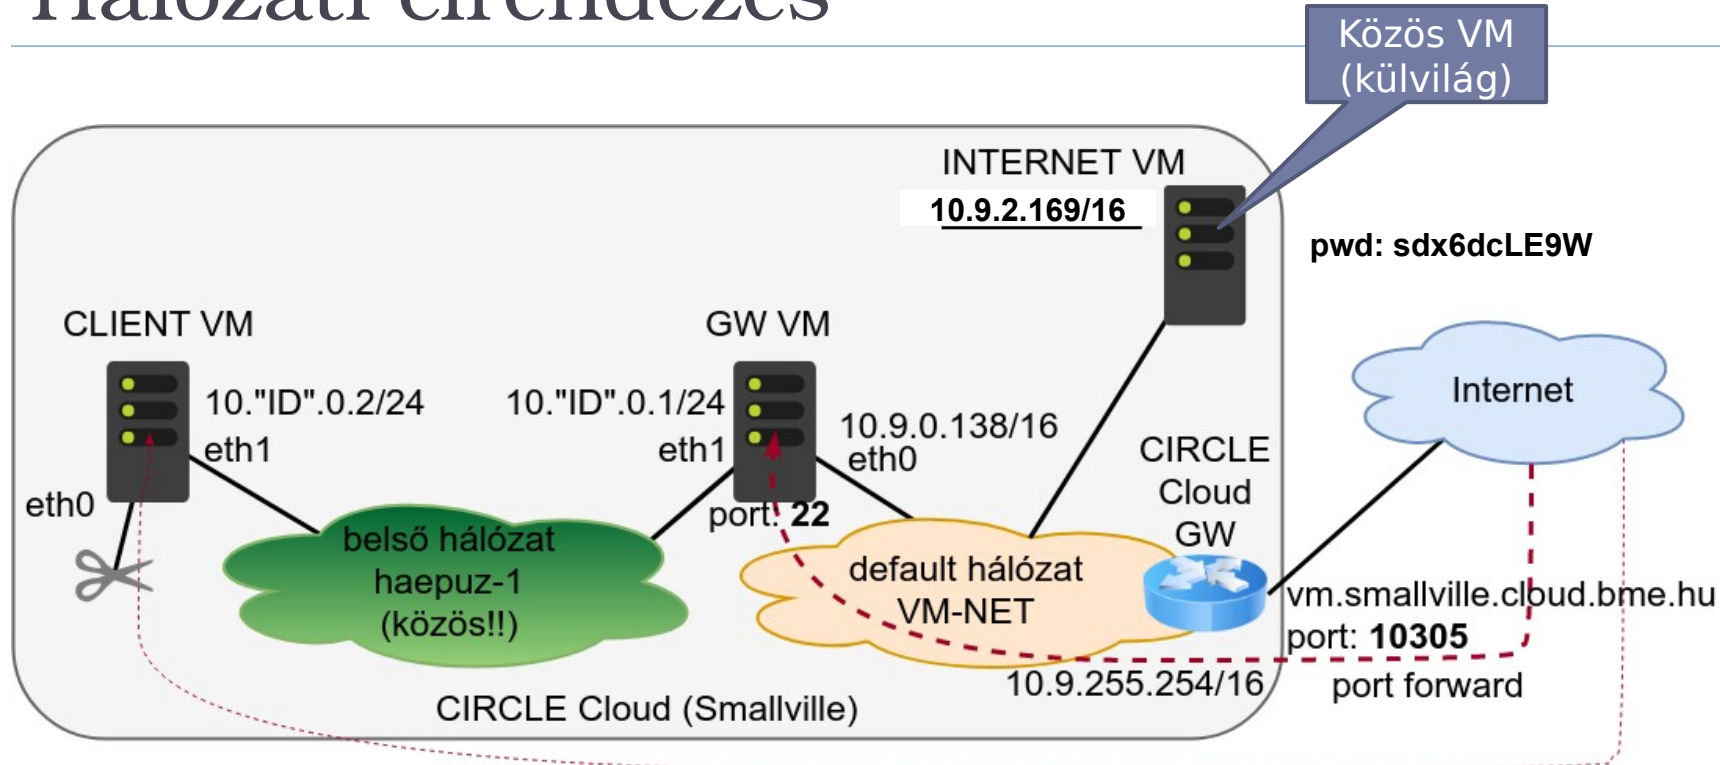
Hálózati elrendezés

Közös VM (külvilág)

INTERNET VM

10.9.2.169/16

pwd: sdx6dcLE9W

CLIENT VM

GW VM

Internet

10."ID".0.2/24

eth1

10."ID".0.1/24

eth1

10.9.0.138/16

eth0

CIRCLE Cloud GW

eth0

port: 22

belső hálózat haepuz-1 (közös!!)

default hálózat VM-NET

vm.smallville.cloud.bme.hu

port: 10305

10.9.255.254/16

port forward

CIRCLE Cloud (Smallville)